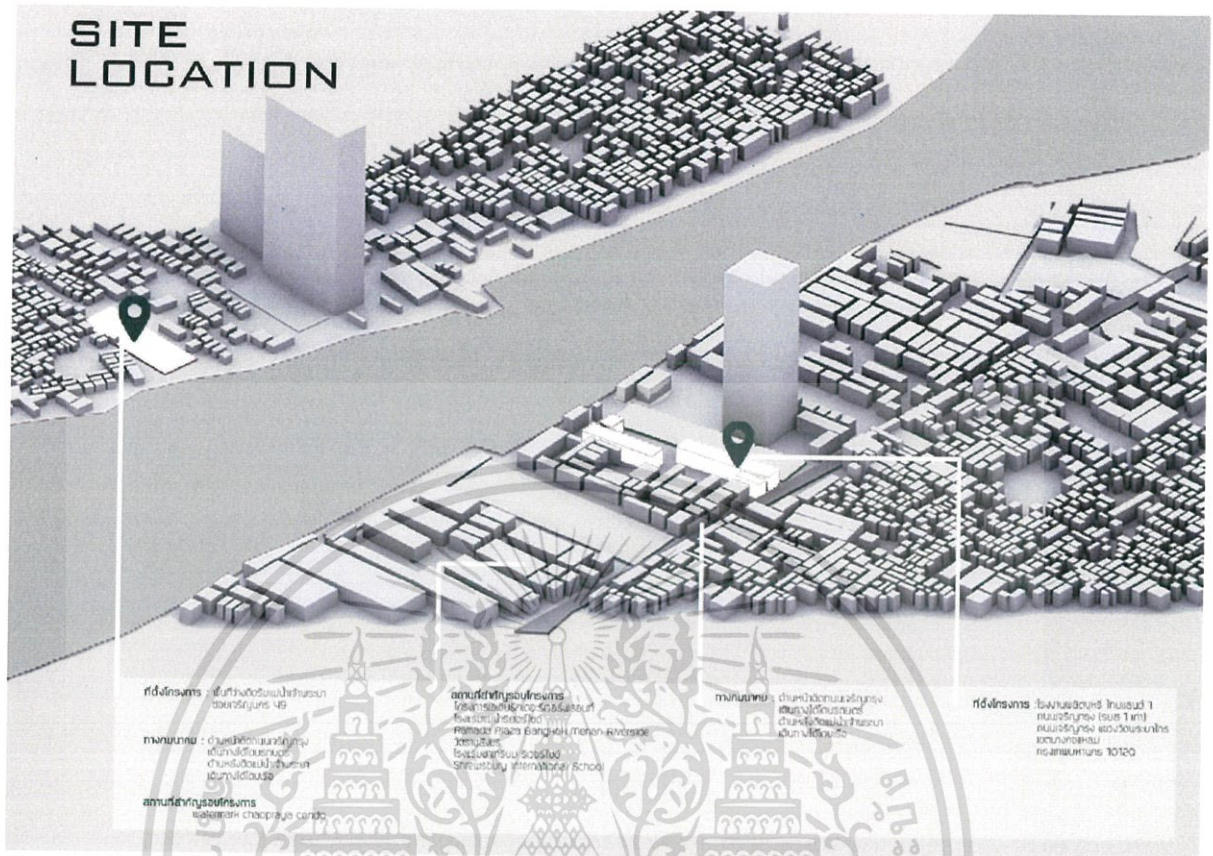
SITE
LOCATION

ที่ตั้งโครงการ : พื้นที่ว่างติดริมแม่น้ำเจ้าพระยา ซอยเจริญนคร 49

ทางเข้าออก : ด้านหน้าติดถนนเจริญกรุง เดินทางได้ด้วยรถยนต์ ด้านหลังติดแม่น้ำเจ้าพระยา เดินทางได้ด้วยเรือ

สถานที่สำคัญรอบโครงการ
Watermark chaopraya condo

สถานที่สำคัญรอบโครงการ
โครงการ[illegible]
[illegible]
Ramada Plaza Bangkok Menam Riverside
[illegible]
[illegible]
Shrewsbury International School

ทางเข้าออก : ด้านหน้าติดถนนเจริญกรุง เดินทางได้ด้วยรถยนต์ ด้านหลังติดแม่น้ำเจ้าพระยา เดินทางได้ด้วยเรือ

ที่ตั้งโครงการ : โรงงาน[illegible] 1 ถนนเจริญกรุง (ซอย 1 เก่า) ถนนเจริญกรุง แขวงวัดพระยาไกร เขตบางคอแหลม กรุงเทพมหานคร 10120